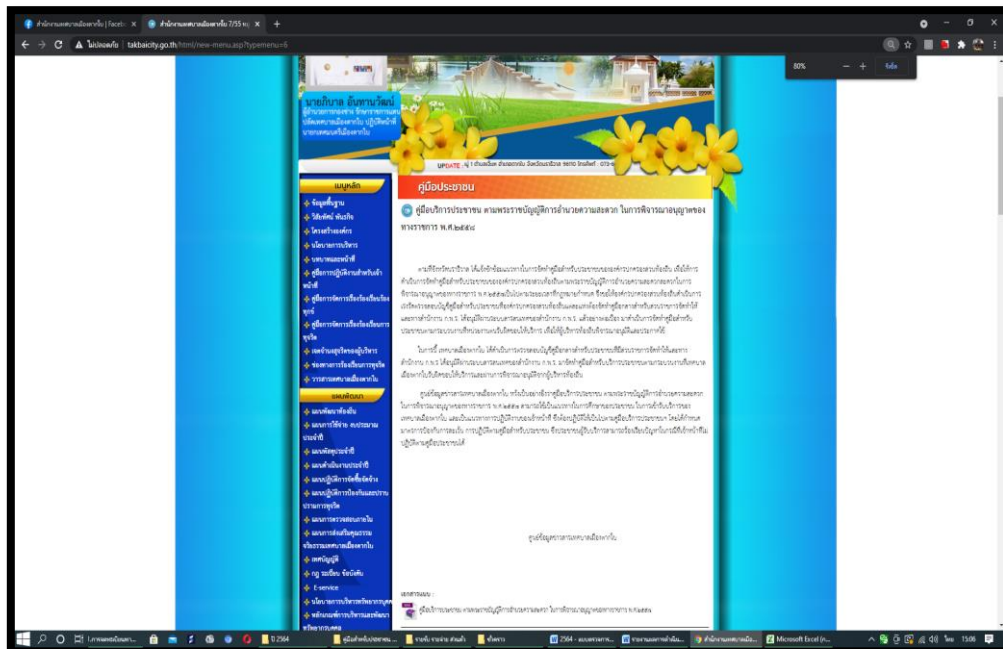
สำนักงานเทศบาลเมืองตาก | Faceb ×   สำนักงานเทศบาลเมืองตาก 7/55 ห ×   +

ไม่ปลอดภัย | takbaicity.go.th/html/new-menu.asp?typemenu=6

80%   −   +   รีเซ็ต

นายภิบาล อันทานวัฒน์

UPDATE

เมนูหลัก
ข้อมูลพื้นฐาน
วิสัยทัศน์ พันธกิจ
โครงสร้างองค์กร
นโยบายการบริหาร
บทบาทและหน้าที่
คู่มือการปฏิบัติงาน
คู่มือการจัดการเรื่องร้องเรียน
คู่มือการจัดการเรื่องร้องเรียนการทุจริต
เจตจำนงสุจริตของผู้บริหาร
ช่องทางการร้องเรียนการทุจริต
วารสารเทศบาลเมืองตาก

แผนพัฒนา
แผนพัฒนาท้องถิ่น
แผนการใช้จ่าย งบประมาณประจำปี
แผนพัฒนาบุคลากร
แผนดำเนินงานประจำปี
แผนปฏิบัติการจัดซื้อจัดจ้าง
แผนปฏิบัติการป้องกันและปราบปรามการทุจริต
แผนการตรวจสอบภายใน
แผนการส่งเสริมคุณธรรม จริยธรรม
เทศบัญญัติ
กฎ ระเบียบ ข้อบังคับ
E-service

คู่มือประชาชน

คู่มือบริการประชาชน ตามพระราชบัญญัติการอำนวยความสะดวก ในการพิจารณาอนุญาตของทางราชการ พ.ศ.๒๕๕๘

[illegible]

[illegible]

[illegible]

ศูนย์ข้อมูลข่าวสารเทศบาลเมืองตาก

เอกสารแนบ :
คู่มือบริการประชาชน ตามพระราชบัญญัติการอำนวยความสะดวก ในการพิจารณาอนุญาตของทางราชการ พ.ศ.๒๕๕๘

2564   Microsoft Excel   15:06